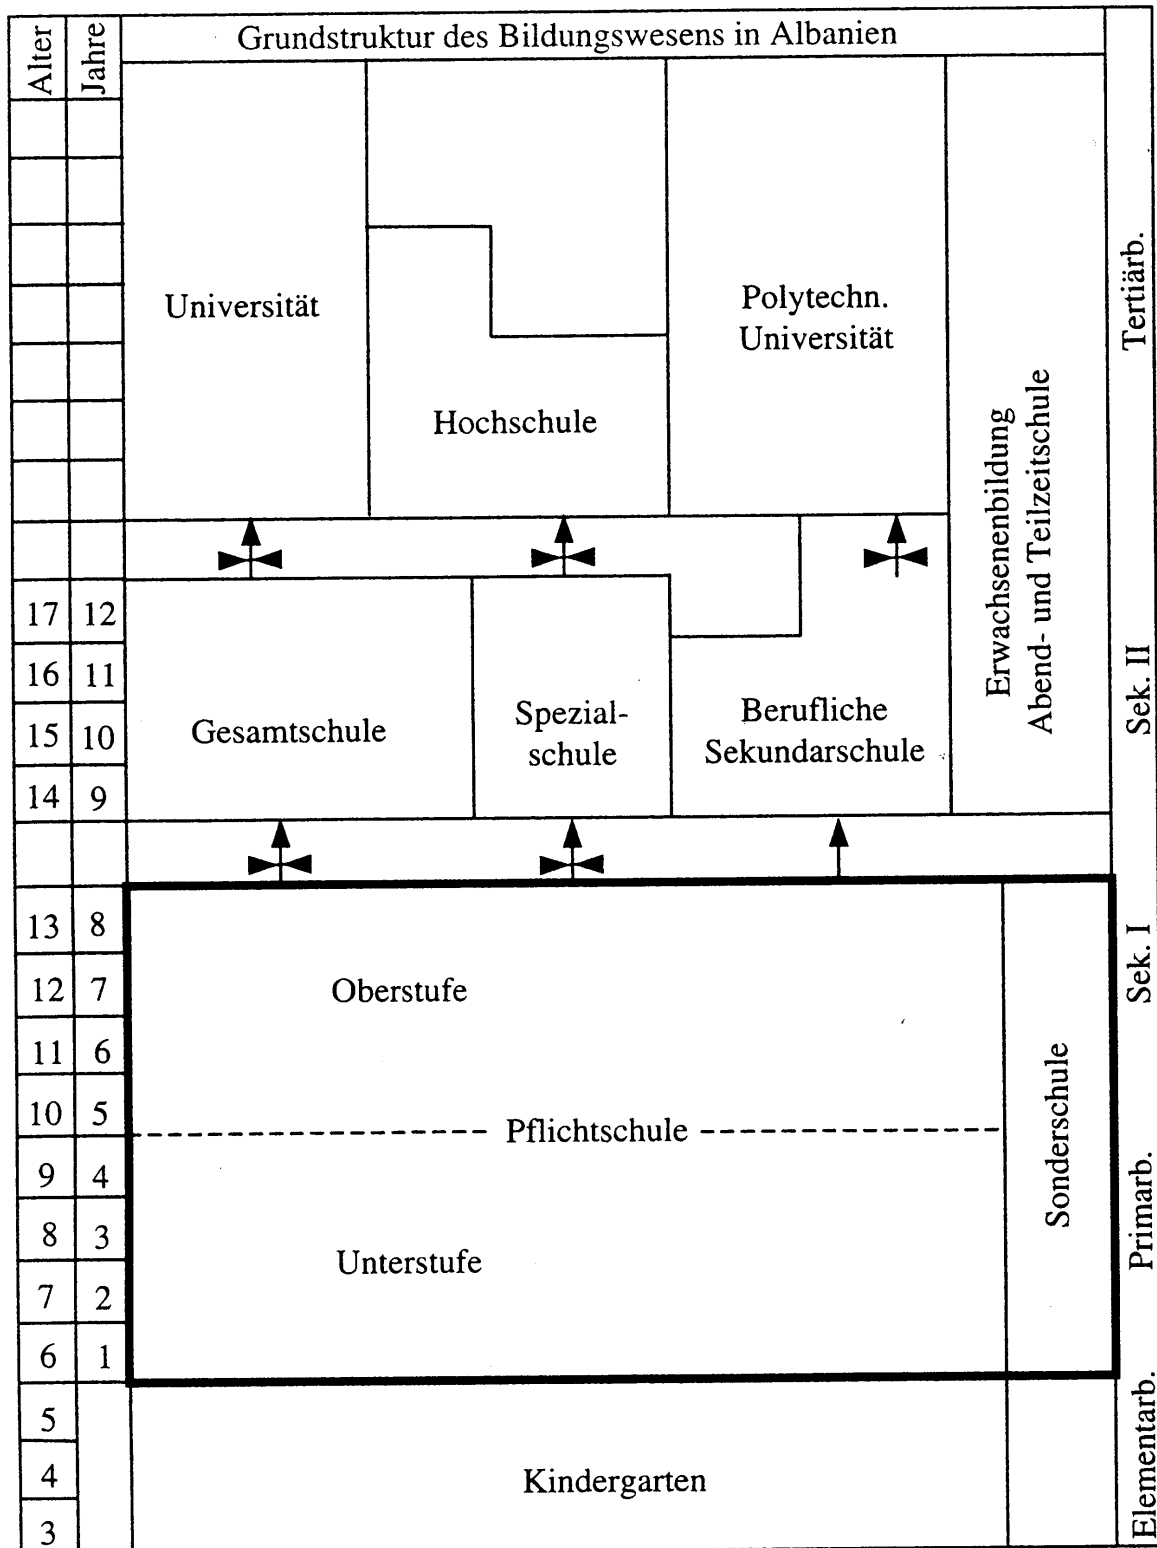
Grundstruktur des Bildungswesens in Albanien

| Alter | Jahre |
|---|---|
| 17 | 12 |
| 16 | 11 |
| 15 | 10 |
| 14 | 9 |
| 13 | 8 |
| 12 | 7 |
| 11 | 6 |
| 10 | 5 |
| 9 | 4 |
| 8 | 3 |
| 7 | 2 |
| 6 | 1 |
| 5 | |
| 4 | |
| 3 | |

Universität

Hochschule

Polytechn. Universität

Erwachsenenbildung Abend- und Teilzeitschule

Tertiärb.

Gesamtschule

Spezialschule

Berufliche Sekundarschule

Sek. II

Oberstufe

Pflichtschule

Unterstufe

Sonderschule

Sek. I

Primarb.

Kindergarten

Elementarb.